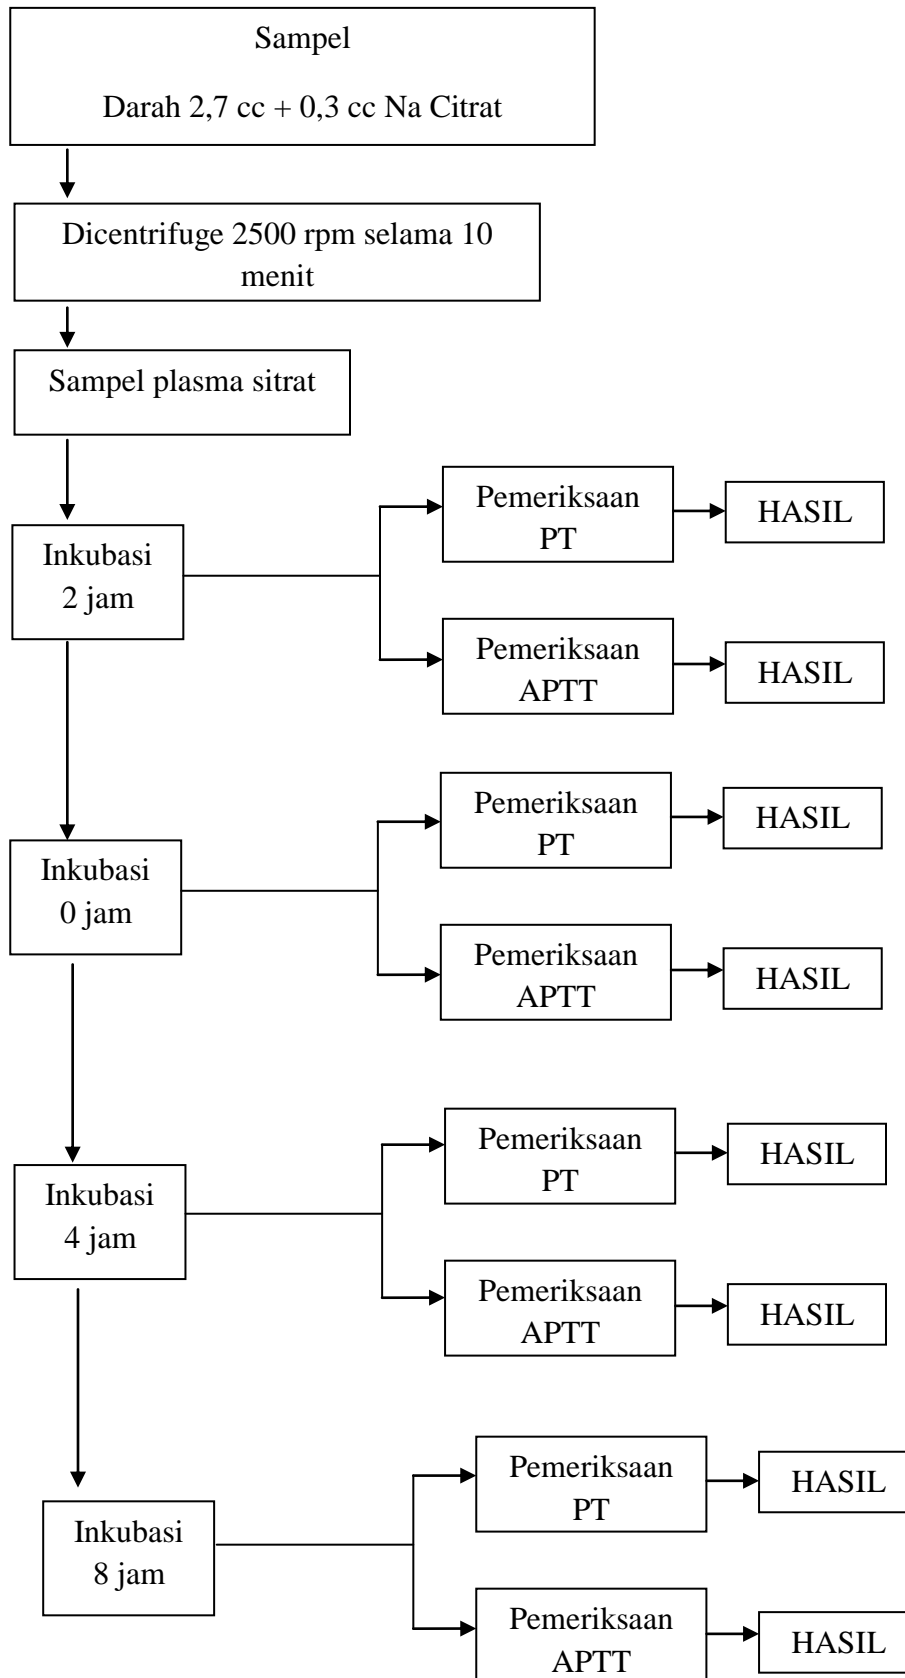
Sampel

Darah 2,7 cc + 0,3 cc Na Citrat

Dicentrifuge 2500 rpm selama 10 menit

Sampel plasma sitrat

Inkubasi 2 jam

Pemeriksaan PT

HASIL

Pemeriksaan APTT

HASIL

Inkubasi 0 jam

Pemeriksaan PT

HASIL

Pemeriksaan APTT

HASIL

Inkubasi 4 jam

Pemeriksaan PT

HASIL

Pemeriksaan APTT

HASIL

Inkubasi 8 jam

Pemeriksaan PT

HASIL

Pemeriksaan APTT

HASIL